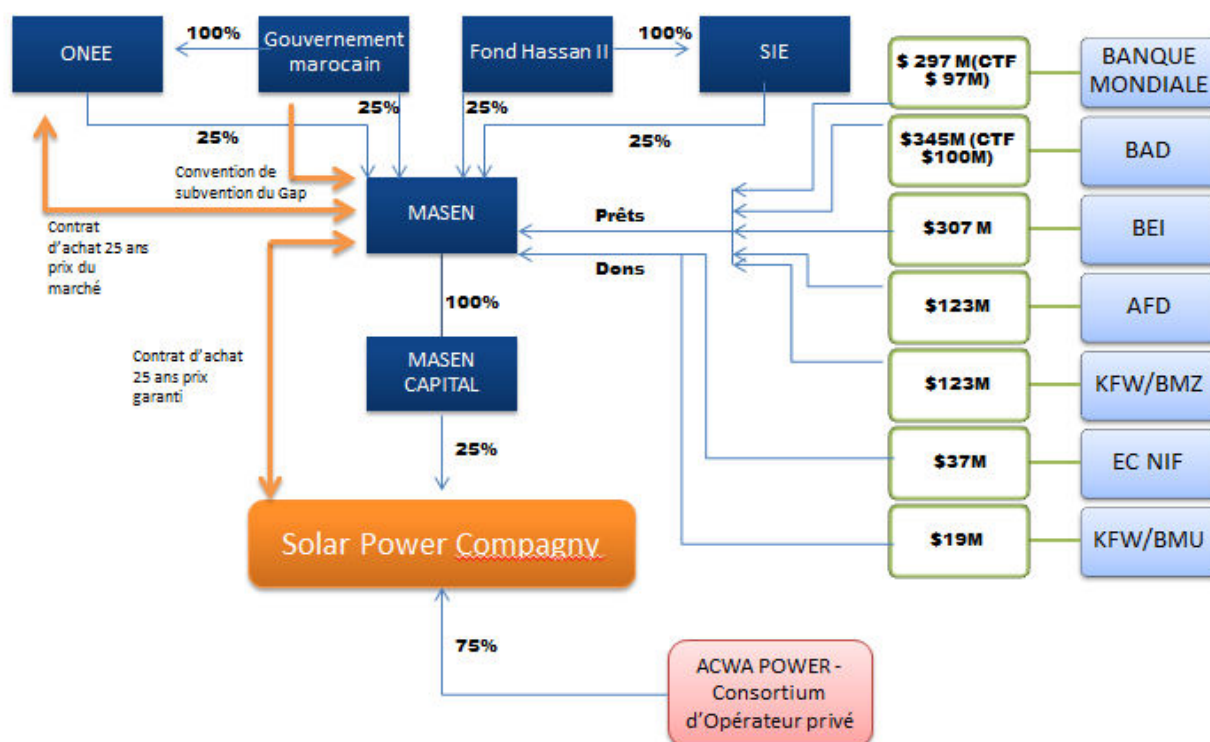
ONEE

100%

Gouvernement marocain

Fond Hassan II

100%

SIE

$ 297 M(CTF $ 97M)

BANQUE MONDIALE

25%

25%

25%

25%

$345M (CTF $100M)

BAD

Convention de subvention du Gap

MASEN

Prêts

$307 M

BEI

Contrat d'achat 25 ans prix du marché

Dons

$123M

AFD

100%

Contrat d'achat 25 ans prix garanti

MASEN CAPITAL

$123M

KFW/BMZ

25%

$37M

EC NIF

Solar Power Compagny

$19M

KFW/BMU

75%

ACWA POWER - Consortium d'Opérateur privé